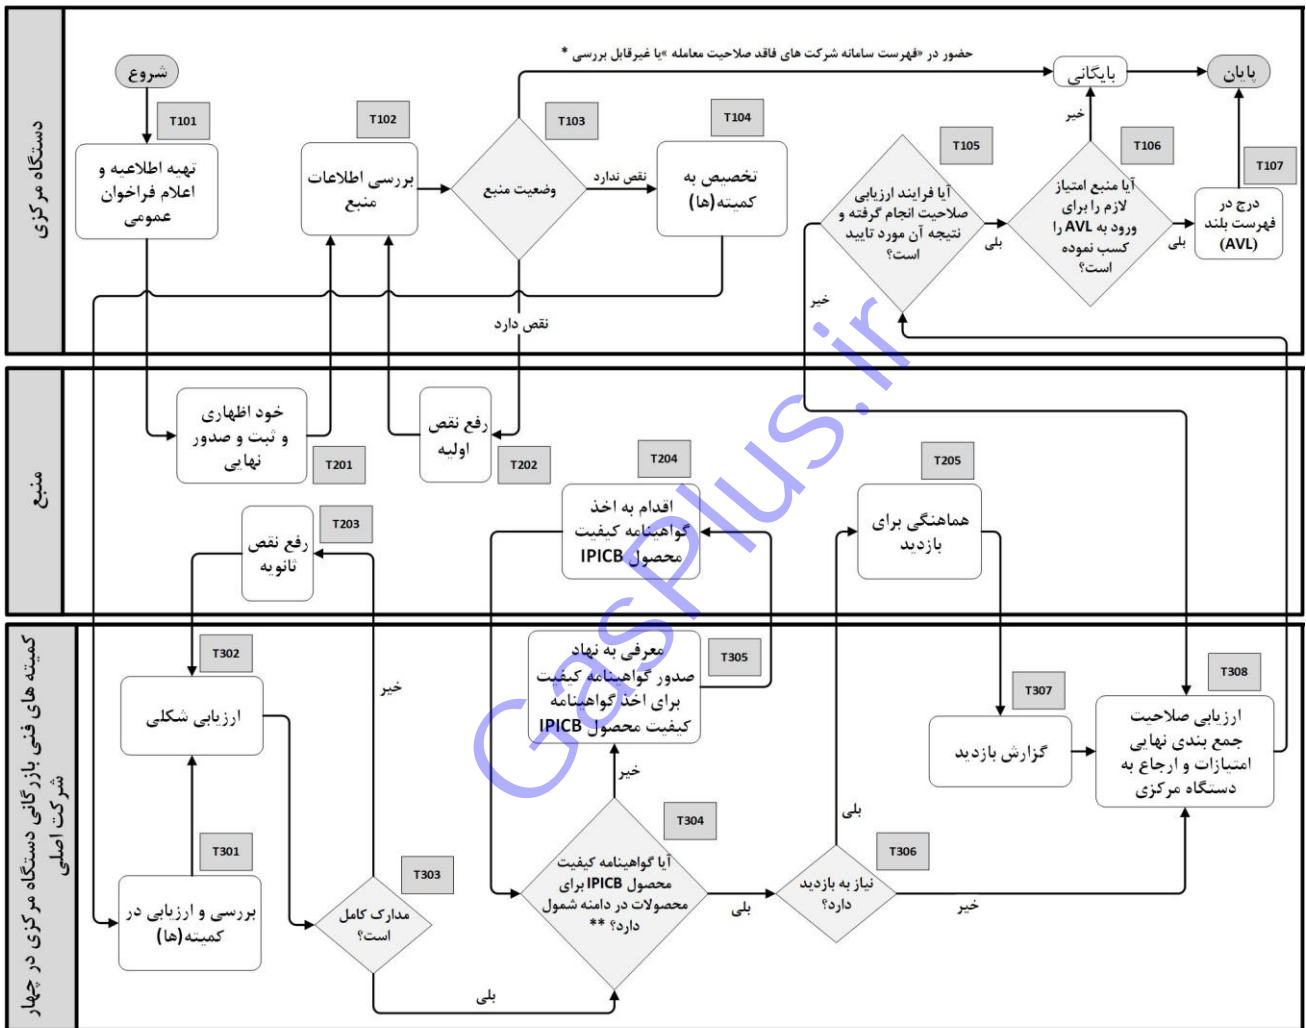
دستگاه مرکزی

شروع

T101
تهیه اطلاعیه و اعلام فراخوان عمومی

T102
بررسی اطلاعات منبع

T103
وضعیت منبع

نقص ندارد

T104
تخصیص به کمیته(ها)

نقص دارد

حضور در «فهرست سامانه شرکت های فاقد صلاحیت معامله »یا غیرقابل بررسی *

بایگانی

پایان

T105
آیا فرایند ارزیابی صلاحیت انجام گرفته و نتیجه آن مورد تایید است؟

بلی

خیر

T106
آیا منبع امتیاز لازم را برای ورود به AVL را کسب نموده است؟

خیر

بلی

T107
درج در فهرست بلند (AVL)

منبع

خود اظهاری و ثبت و صدور نهایی
T201

رفع نقص اولیه
T202

T203
رفع نقص ثانویه

T204
اقدام به اخذ گواهینامه کیفیت محصول IPICB

T205
هماهنگی برای بازدید

کمیته های فنی بازرگانی دستگاه مرکزی در چهار شرکت اصلی

T302
ارزیابی شکلی

T301
بررسی و ارزیابی در کمیته(ها)

T303
مدارک کامل است؟

خیر

بلی

T305
معرفی به نهاد صدور گواهینامه کیفیت برای اخذ گواهینامه کیفیت محصول IPICB

خیر

T304
آیا گواهینامه کیفیت محصول IPICB برای محصولات در دامنه شمول دارد؟ **

بلی

T306
نیاز به بازدید دارد؟

بلی

خیر

T307
گزارش بازدید

T308
ارزیابی صلاحیت جمع بندی نهایی امتیازات و ارجاع به دستگاه مرکزی

GasPlus.ir